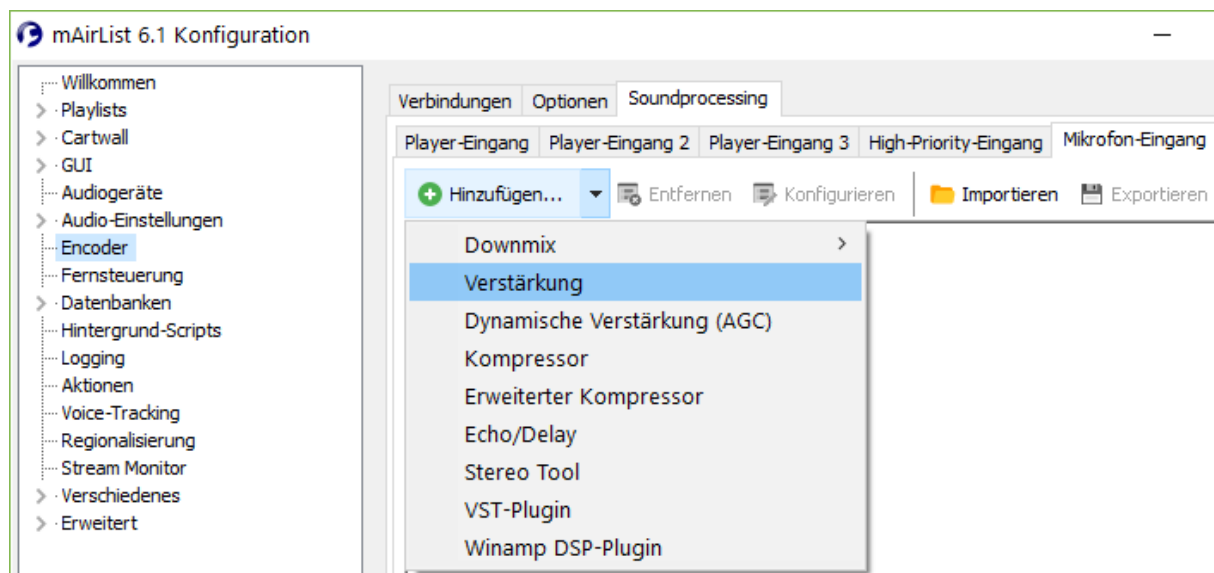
mAirList 6.1 Konfiguration

Willkommen
Playlists
Cartwall
GUI
Audiogeräte
Audio-Einstellungen
Encoder
Fernsteuerung
Datenbanken
Hintergrund-Scripts
Logging
Aktionen
Voice-Tracking
Regionalisierung
Stream Monitor
Verschiedenes
Erweitert

Verbindungen | Optionen | Soundprocessing

Player-Eingang | Player-Eingang 2 | Player-Eingang 3 | High-Priority-Eingang | Mikrofon-Eingang

Hinzufügen... | Entfernen | Konfigurieren | Importieren | Exportieren

Downmix
Verstärkung
Dynamische Verstärkung (AGC)
Kompressor
Erweiterter Kompressor
Echo/Delay
Stereo Tool
VST-Plugin
Winamp DSP-Plugin